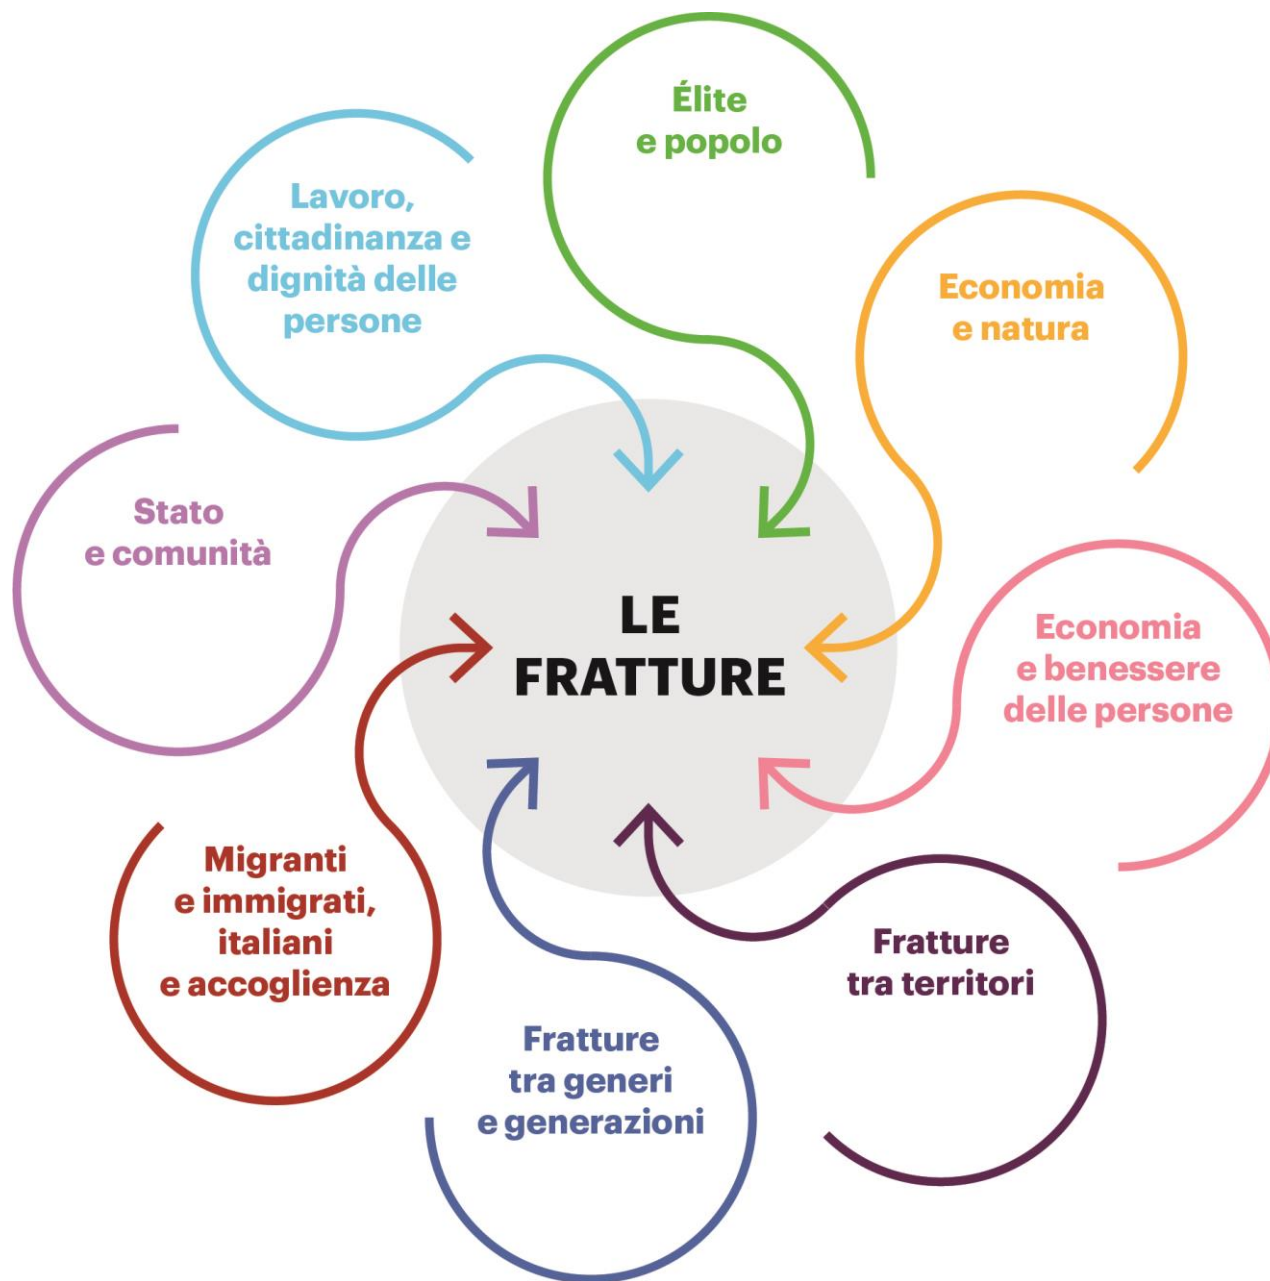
Élite e popolo

Lavoro, cittadinanza e dignità delle persone

Economia e natura

Stato e comunità

LE FRATTURE

Economia e benessere delle persone

Migranti e immigrati, italiani e accoglienza

Fratture tra territori

Fratture tra generi e generazioni